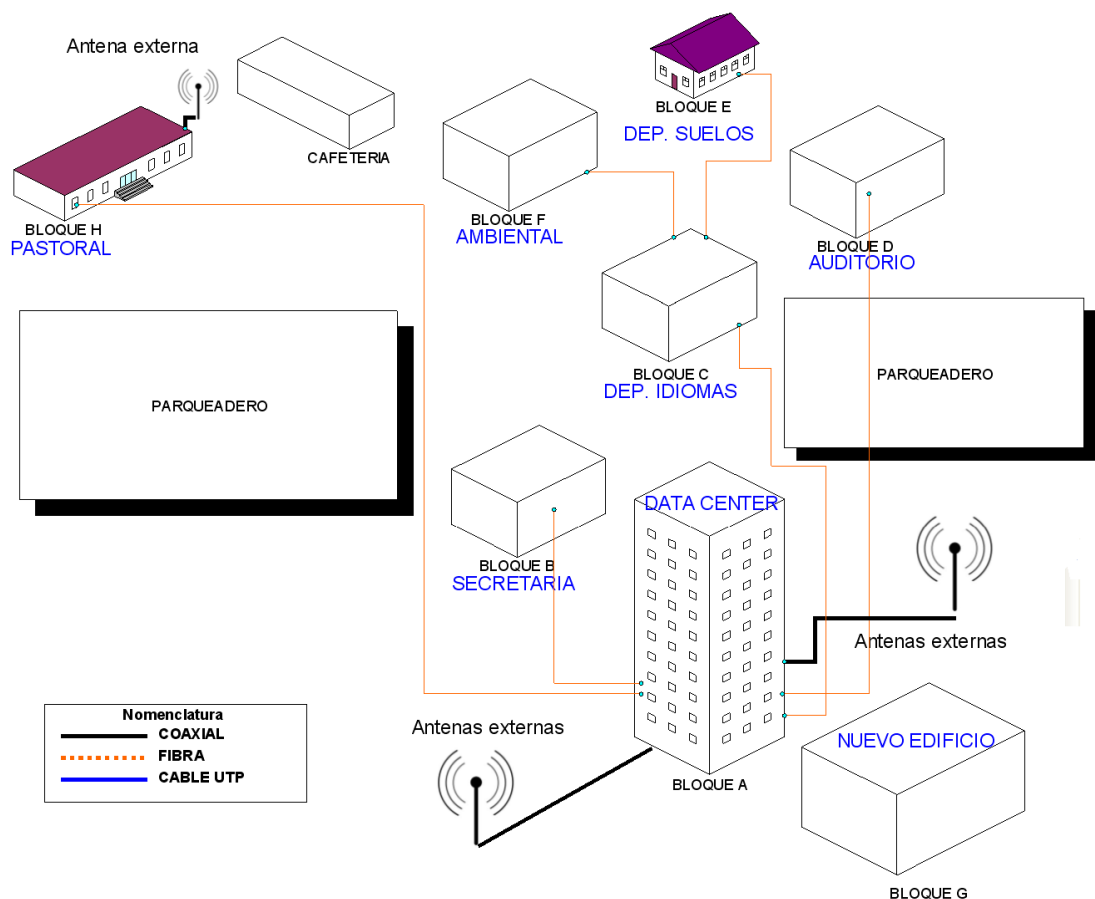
Antena externa

CAFETERIA

BLOQUE E
DEP. SUELOS

BLOQUE H
PASTORAL

BLOQUE F
AMBIENTAL

BLOQUE D
AUDITORIO

BLOQUE C
DEP. IDIOMAS

PARQUEADERO

PARQUEADERO

DATA CENTER

BLOQUE B
SECRETARIA

Antenas externas

Nomenclatura
COAXIAL
FIBRA
CABLE UTP

Antenas externas

NUEVO EDIFICIO

BLOQUE A

BLOQUE G